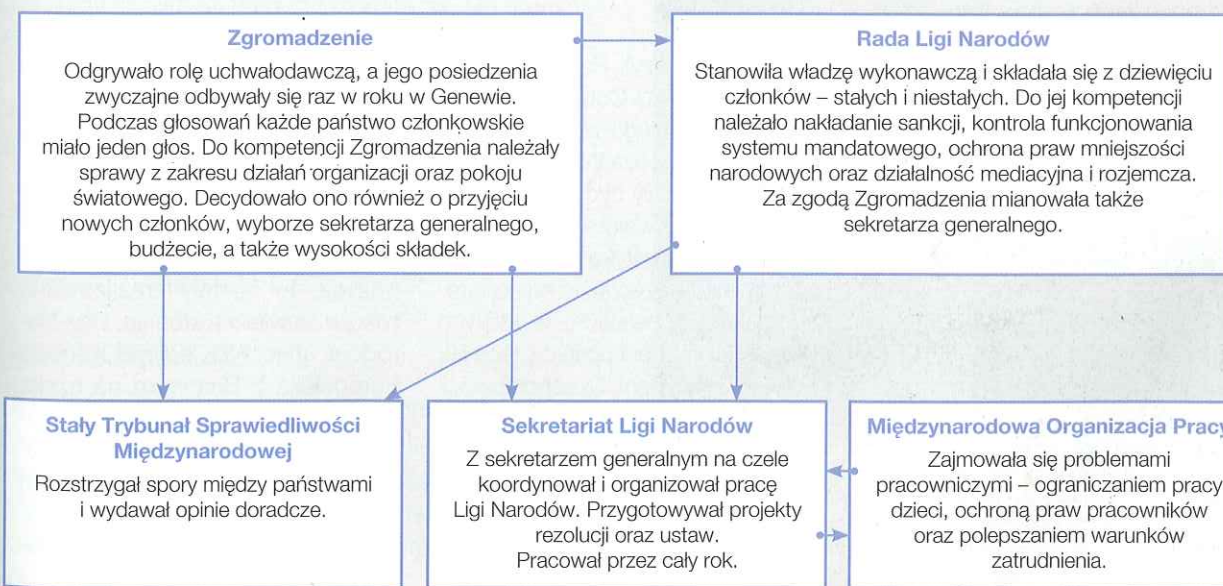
Zgromadzenie

Odgrywało rolę uchwałodawczą, a jego posiedzenia zwyczajne odbywały się raz w roku w Genewie. Podczas głosowań każde państwo członkowskie miało jeden głos. Do kompetencji Zgromadzenia należały sprawy z zakresu działań organizacji oraz pokoju światowego. Decydowało ono również o przyjęciu nowych członków, wyborze sekretarza generalnego, budżecie, a także wysokości składek.

Rada Ligi Narodów

Stanowiła władzę wykonawczą i składała się z dziewięciu członków – stałych i niestałych. Do jej kompetencji należało nakładanie sankcji, kontrola funkcjonowania systemu mandatowego, ochrona praw mniejszości narodowych oraz działalność mediacyjna i rozjemcza. Za zgodą Zgromadzenia mianowała także sekretarza generalnego.

Stały Trybunał Sprawiedliwości Międzynarodowej

Rozstrzygał spory między państwami i wydawał opinie doradcze.

Sekretariat Ligi Narodów

Z sekretarzem generalnym na czele koordynował i organizował pracę Ligi Narodów. Przygotowywał projekty rezolucji oraz ustaw. Pracował przez cały rok.

Międzynarodowa Organizacja Pracy

Zajmowała się problemami pracowniczymi – ograniczaniem pracy dzieci, ochroną praw pracowników oraz polepszaniem warunków zatrudnienia.